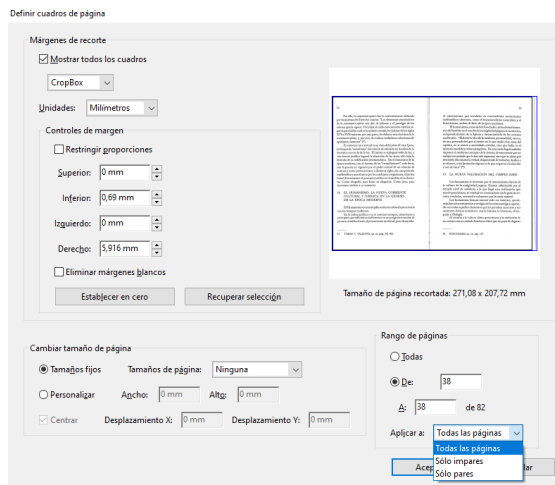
Definir cuadros de página

Márgenes de recorte

Mostrar todos los cuadros

CropBox

Unidades: Milímetros

Controles de margen

Restringir proporciones

Superior: 0 mm

Inferior: 0,69 mm

Izquierdo: 0 mm

Derecho: 5,916 mm

Eliminar márgenes blancos

Establecer en cero

Recuperar selección

Tamaño de página recortada: 271,08 x 207,72 mm

Cambiar tamaño de página

Tamaños fijos

Tamaños de página: Ninguna

Personalizar

Ancho: 0 mm

Alto: 0 mm

Centrar

Desplazamiento X: 0 mm

Desplazamiento Y: 0 mm

Rango de páginas

Todas

De: 38

A: 38 de 82

Aplicar a: Todas las páginas

Todas las páginas
Sólo impares
Sólo pares

Acep

lar